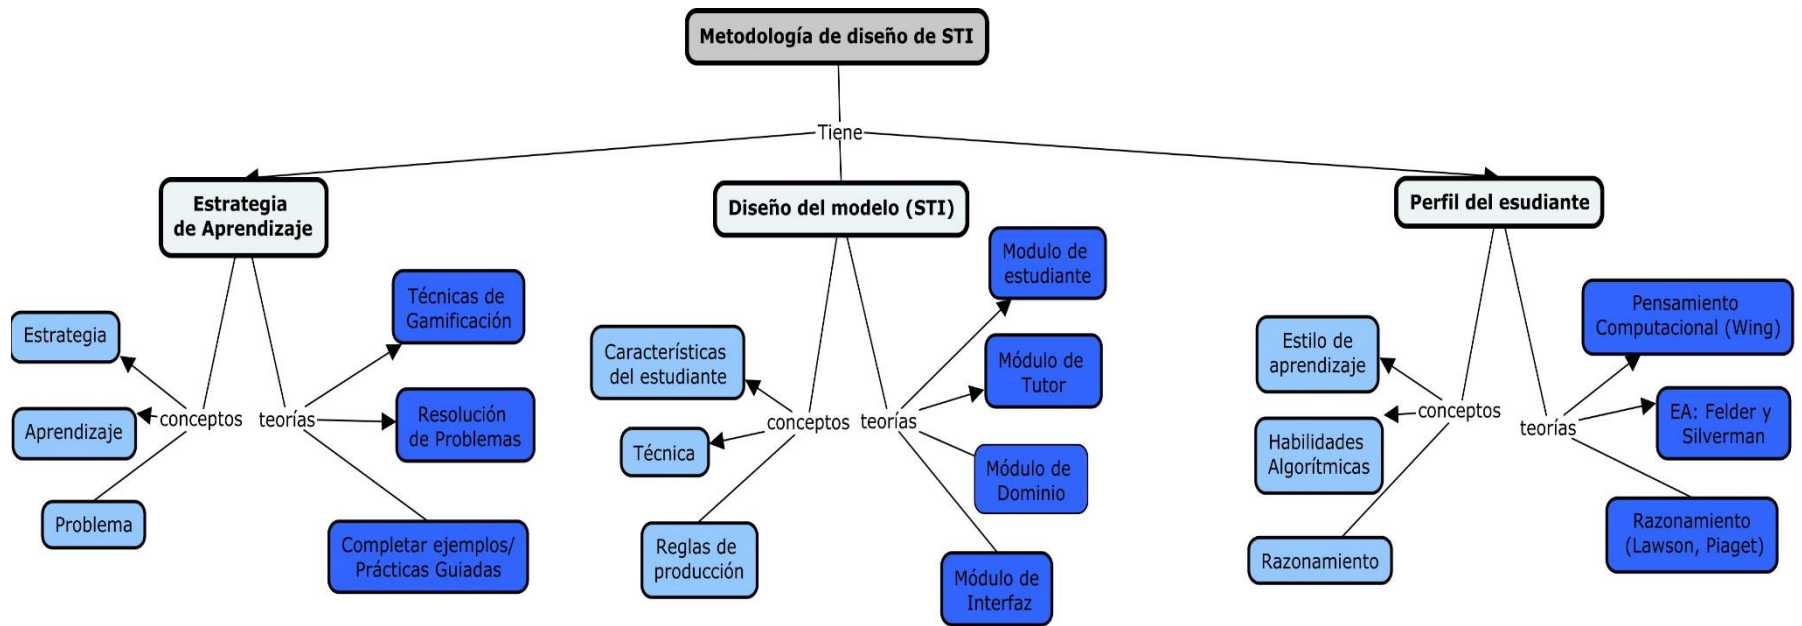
Metodología de diseño de STI

Tiene

Estrategia de Aprendizaje

conceptos

Estrategia

Aprendizaje

Problema

teorías

Técnicas de Gamificación

Resolución de Problemas

Completar ejemplos/ Prácticas Guiadas

Diseño del modelo (STI)

conceptos

Características del estudiante

Técnica

Reglas de producción

teorías

Modulo de estudiante

Módulo de Tutor

Módulo de Dominio

Módulo de Interfaz

Perfil del esudiante

conceptos

Estilo de aprendizaje

Habilidades Algorítmicas

Razonamiento

teorías

Pensamiento Computacional (Wing)

EA: Felder y Silverman

Razonamiento (Lawson, Piaget)